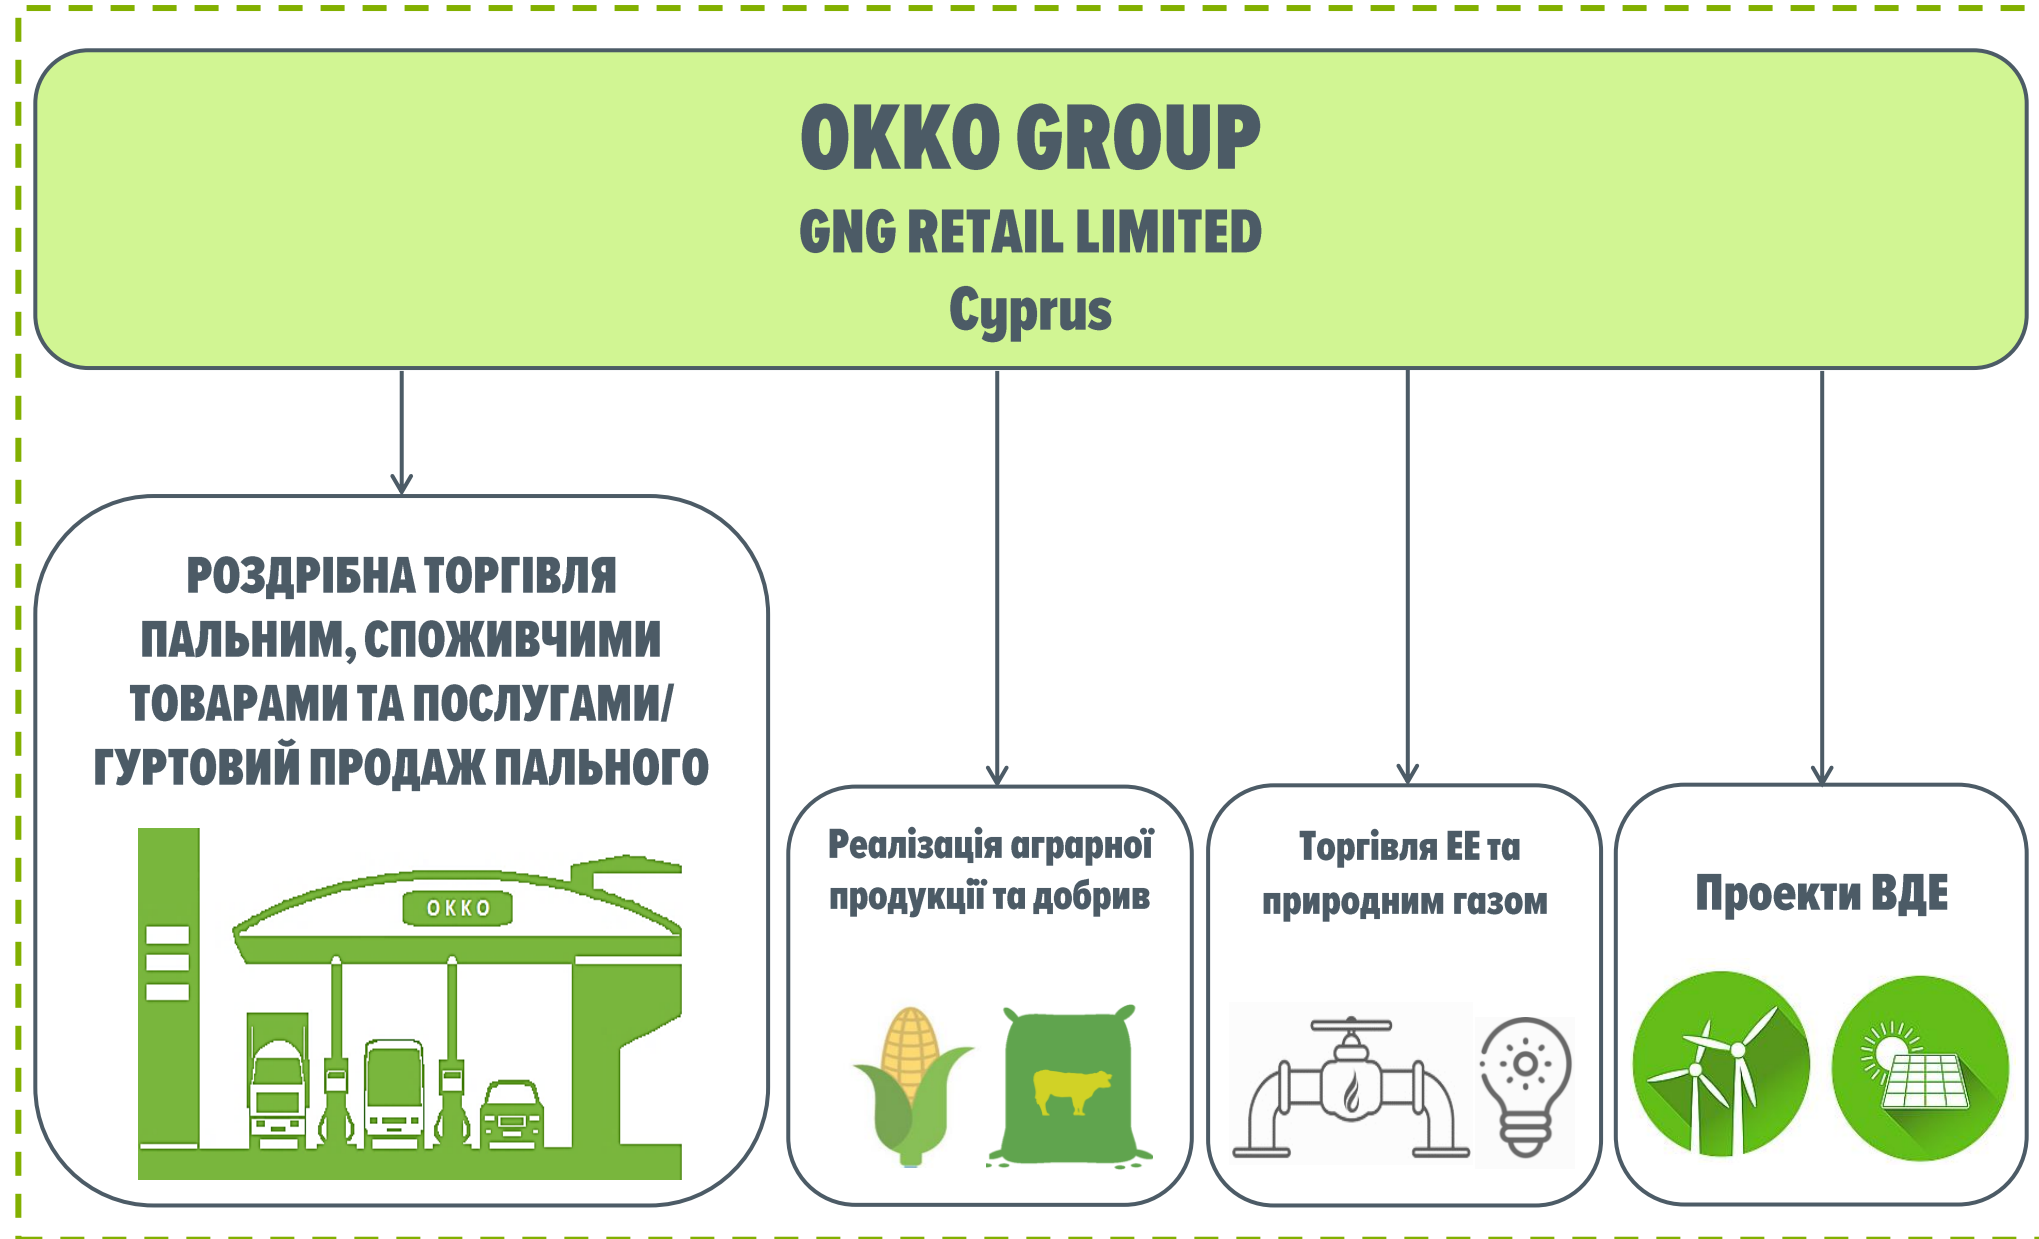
OKKO GROUP
GNG RETAIL LIMITED
Cyprus

РОЗДРІБНА ТОРГІВЛЯ ПАЛЬНИМ, СПОЖИВЧИМИ ТОВАРАМИ ТА ПОСЛУГАМИ/ ГУРТОВИЙ ПРОДАЖ ПАЛЬНОГО

OKKO

Реалізація аграрної продукції та добрив

Торгівля ЕЕ та природним газом

Проекти ВДЕ